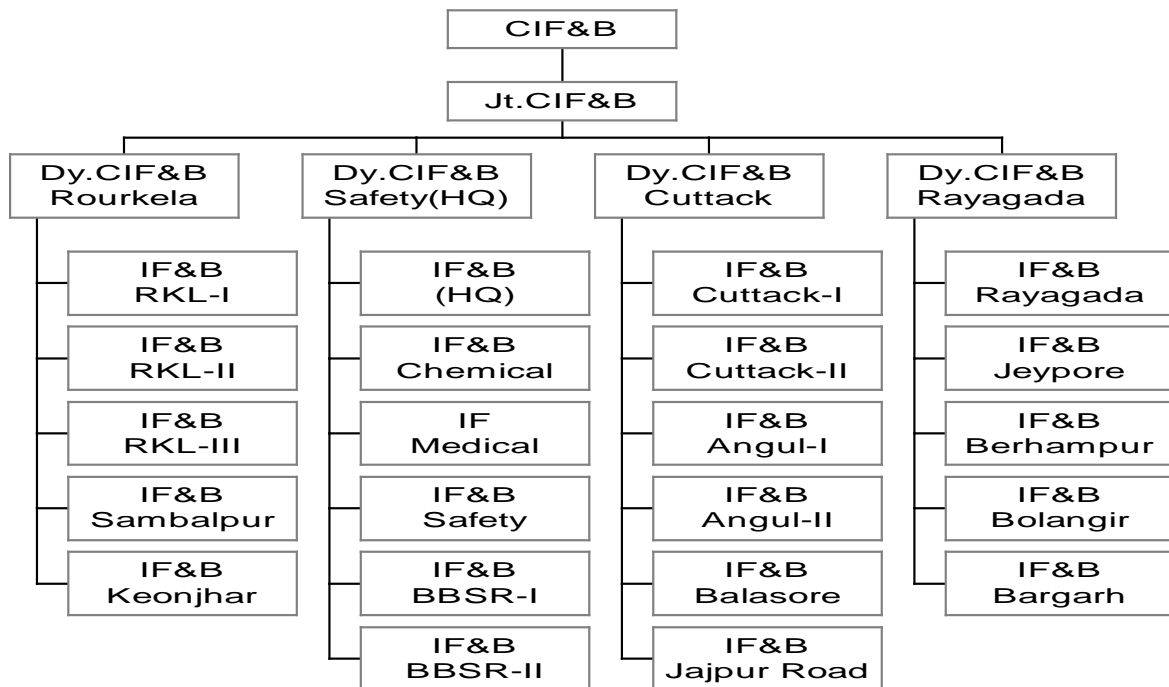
CIF&B

Jt.CIF&B

Dy.CIF&B
Rourkela

IF&B
RKL-I

IF&B
RKL-II

IF&B
RKL-III

IF&B
Sambalpur

IF&B
Keonjhar

Dy.CIF&B
Safety(HQ)

IF&B
(HQ)

IF&B
Chemical

IF
Medical

IF&B
Safety

IF&B
BBSR-I

IF&B
BBSR-II

Dy.CIF&B
Cuttack

IF&B
Cuttack-I

IF&B
Cuttack-II

IF&B
Angul-I

IF&B
Angul-II

IF&B
Balasore

IF&B
Jajpur Road

Dy.CIF&B
Rayagada

IF&B
Rayagada

IF&B
Jeypore

IF&B
Berhampur

IF&B
Bolangir

IF&B
Bargarh